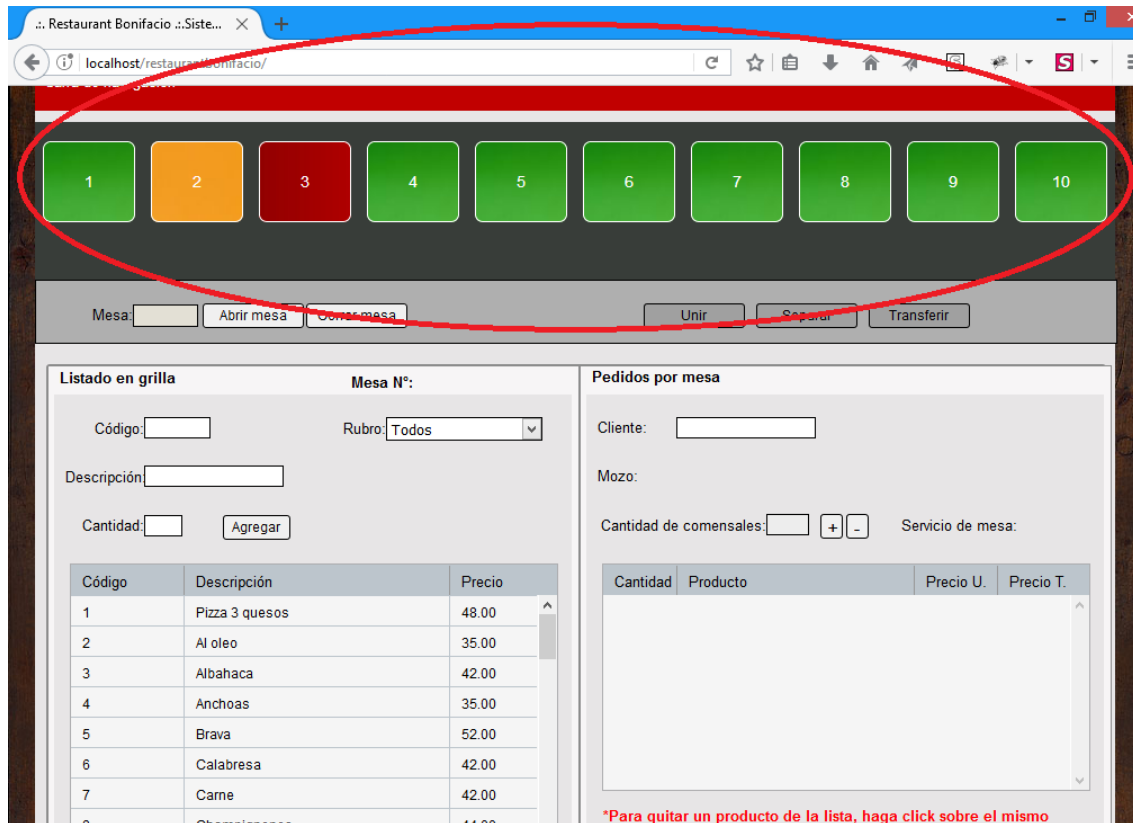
.:. Restaurant Bonifacio .:.Siste...

localhost/restaurant/bonifacio/

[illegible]

1 2 3 4 5 6 7 8 9 10

Mesa: Abrir mesa Cerrar mesa Unir Separar Transferir

Listado en grilla

Mesa N°:

Código:

Rubro: Todos

Descripción:

Cantidad: Agregar

| Código | Descripción | Precio |
|---|---|---|
| 1 | Pizza 3 quesos | 48.00 |
| 2 | Al oleo | 35.00 |
| 3 | Albahaca | 42.00 |
| 4 | Anchoas | 35.00 |
| 5 | Brava | 52.00 |
| 6 | Calabresa | 42.00 |
| 7 | Carne | 42.00 |
| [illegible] | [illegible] | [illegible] |

Pedidos por mesa

Cliente:

Mozo:

Cantidad de comensales: + -

Servicio de mesa:

| Cantidad | Producto | Precio U. | Precio T. |
|---|---|---|---|

*Para quitar un producto de la lista, haga click sobre el mismo